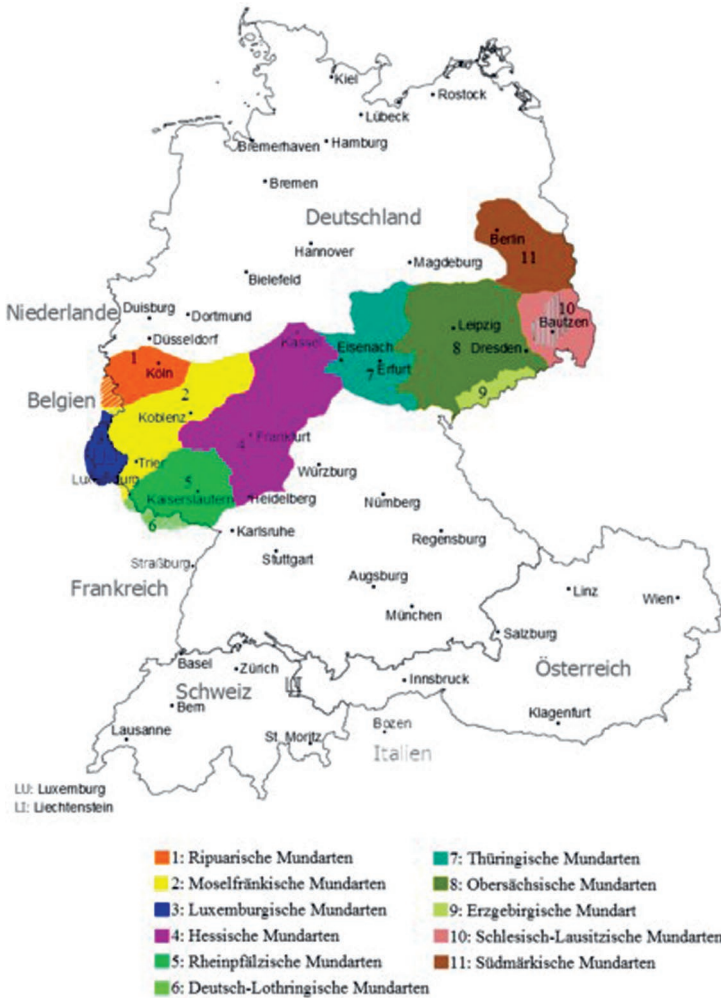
Kiel
Rostock
Lübeck
Bremerhaven
Hamburg
Bremen
Deutschland
Hannover
Berlin
11
Magdeburg
Bielefeld
Niederlande
Duisburg
Dortmund
10
Leipzig
Bautzen
Düsseldorf
Kassel
Eisenach
8
Dresden
1
Köln
7
Erfurt
Belgien
2
9
Koblenz
4
Frankfurt
Trier
Luxemburg
5
Würzburg
Kaiserslautern
Heidelberg
Nürnberg
6
Karlsruhe
Regensburg
Straßburg
Stuttgart
Frankreich
Augsburg
Linz
Wien
München
Salzburg
Basel
Zürich
Österreich
Schweiz
LI
Innsbruck
Bern
Lausanne
Bozen
Klagenfurt
St. Moritz
Italien

LU: Luxemburg
LI: Liechtenstein

1: Ripuarische Mundarten
2: Moselfränkische Mundarten
3: Luxemburgische Mundarten
4: Hessische Mundarten
5: Rheinpfälzische Mundarten
6: Deutsch-Lothringische Mundarten
7: Thüringische Mundarten
8: Obersächsische Mundarten
9: Erzgebirgische Mundart
10: Schlesisch-Lausitzische Mundarten
11: Südmärkische Mundarten